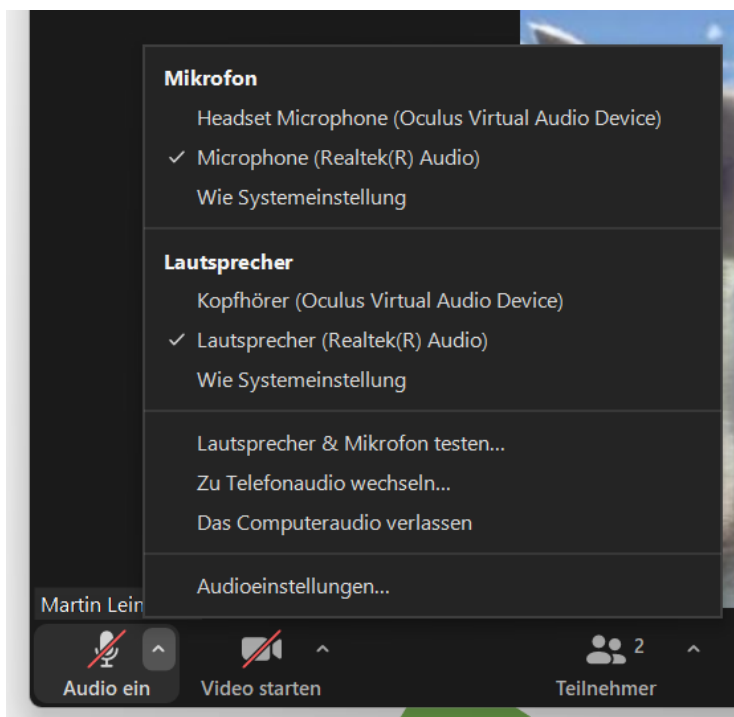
Mikrofon

Headset Microphone (Oculus Virtual Audio Device)

✓ Microphone (Realtek(R) Audio)

Wie Systemeinstellung

Lautsprecher

Kopfhörer (Oculus Virtual Audio Device)

✓ Lautsprecher (Realtek(R) Audio)

Wie Systemeinstellung

Lautsprecher & Mikrofon testen...

Zu Telefonaudio wechseln...

Das Computeraudio verlassen

Audioeinstellungen...

Martin Lein

Audio ein

Video starten

2

Teilnehmer